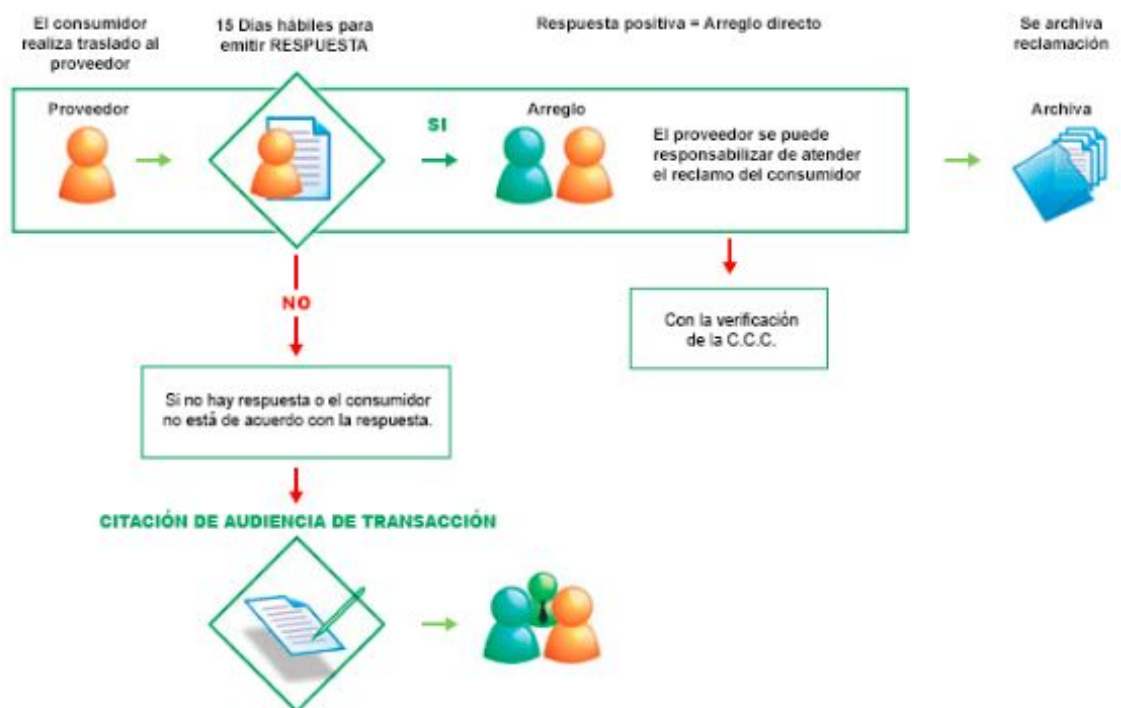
El consumidor realiza traslado al proveedor

15 Dias hábiles para emitir RESPUESTA

Respuesta positiva = Arreglo directo

Se archiva reclamación

Proveedor

SI

Arreglo

El proveedor se puede responsabilizar de atender el reclamo del consumidor

Archiva

NO

Con la verificación de la C.C.C.

Si no hay respuesta o el consumidor no está de acuerdo con la respuesta.

CITACIÓN DE AUDIENCIA DE TRANSACCIÓN